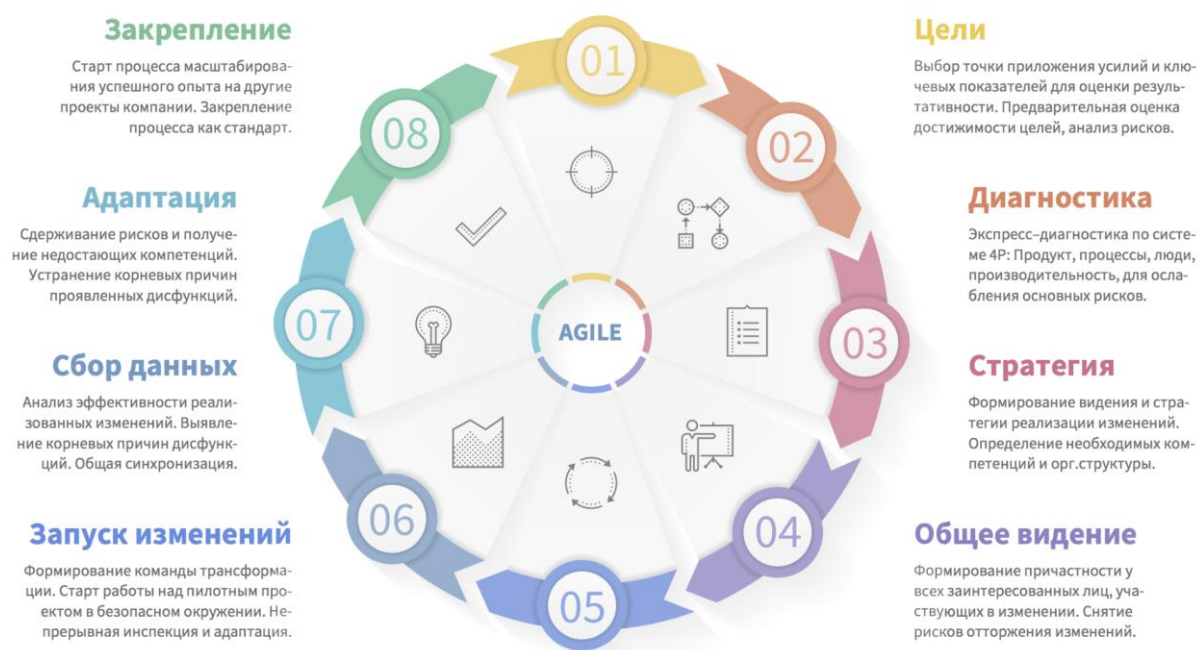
Закрепление

Старт процесса масштабирования успешного опыта на другие проекты компании. Закрепление процесса как стандарт.

Адаптация

Сдерживание рисков и получение недостающих компетенций. Устранение корневых причин проявленных дисфункций.

Сбор данных

Анализ эффективности реализованных изменений. Выявление корневых причин дисфункций. Общая синхронизация.

Запуск изменений

Формирование команды трансформации. Старт работы над пилотным проектом в безопасном окружении. Непрерывная инспекция и адаптация.

01

02

03

04

05

06

07

08

AGILE

Цели

Выбор точки приложения усилий и ключевых показателей для оценки результативности. Предварительная оценка достижимости целей, анализ рисков.

Диагностика

Экспресс-диагностика по системе 4P: Продукт, процессы, люди, производительность, для ослабления основных рисков.

Стратегия

Формирование видения и стратегии реализации изменений. Определение необходимых компетенций и орг.структуры.

Общее видение

Формирование причастности у всех заинтересованных лиц, участвующих в изменении. Снятие рисков отторжения изменений.